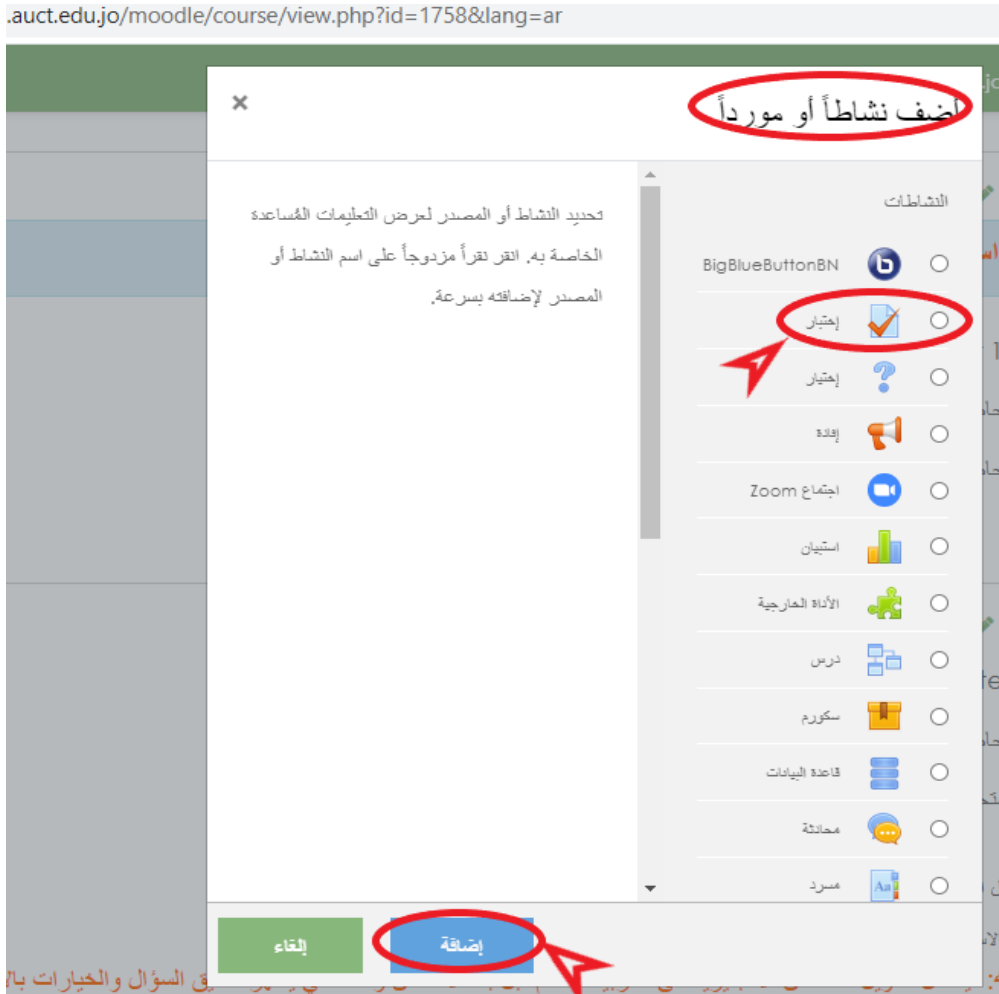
.auct.edu.jo/moodle/course/view.php?id=1758&lang=ar

أضف نشاطاً أو مورداً

×

النشاطات

BigBlueButtonBN

إختبار

إختيار

إفادة

اجتماع Zoom

استبيان

الأداة الخارجية

درس

سكورم

قاعدة البيانات

محادثة

مسرد

تحديد النشاط أو المصدر لعرض التعليمات المُساعدة الخاصة به. انقر نقراً مزدوجاً على اسم النشاط أو المصدر لإضافته بسرعة.

إضافة

إلغاء

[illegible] السؤال والخيارات با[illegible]